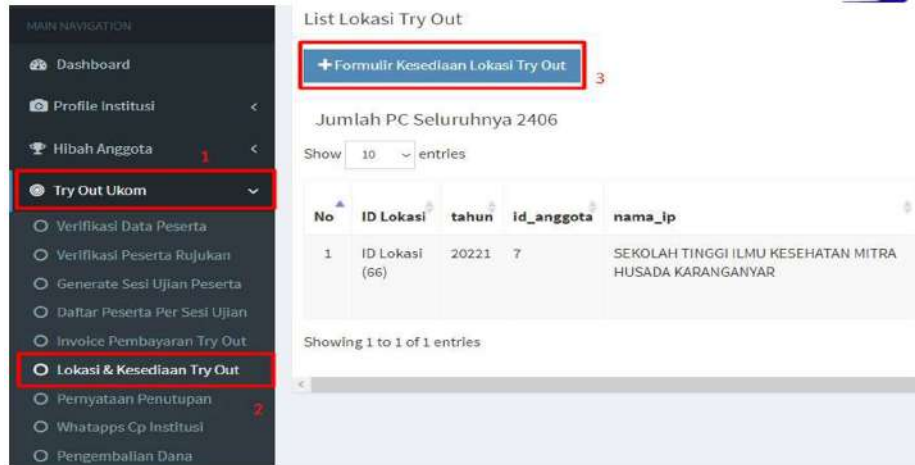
MAIN NAVIGATION

Dashboard

Profile Institusi

Hibah Anggota

1

Try Out Ukom

Verifikasi Data Peserta

Verifikasi Peserta Rujukan

Generate Sesi Ujian Peserta

Daftar Peserta Per Sesi Ujian

Invoice Pembayaran Try Out

Lokasi & Kesediaan Try Out

2

Pernyataan Penutupan

Whatapps Cp Institusi

Pengembalian Dana

List Lokasi Try Out

+ Formulir Kesediaan Lokasi Try Out

3

Jumlah PC Seluruhnya 2406

Show 10 entries

| No | ID Lokasi | tahun | id_anggota | nama_ip |
|---|---|---|---|---|
| 1 | ID Lokasi (66) | 20221 | 7 | SEKOLAH TINGGI ILMU KESEHATAN MITRA HUSADA KARANGANYAR |

Showing 1 to 1 of 1 entries